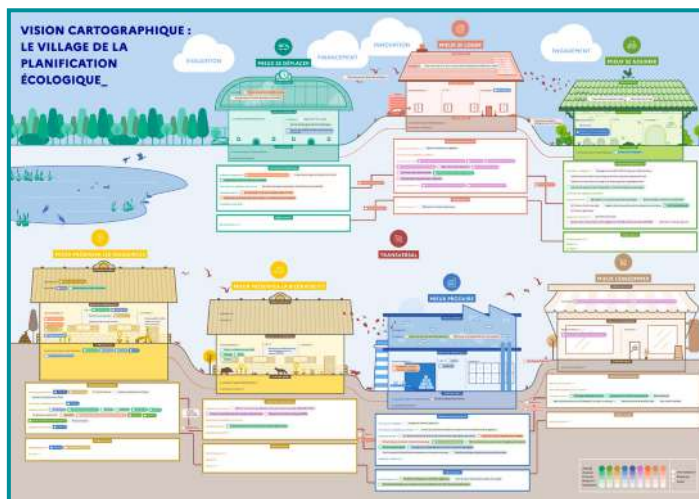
VISION CARTOGRAPHIQUE : LE VILLAGE DE LA PLANIFICATION ÉCOLOGIQUE_

ÉVALUATION

FINANCEMENT

INNOVATION

PILOTAGE

MIEUX SE DÉPLACER

MIEUX SE LOGER

MIEUX SE NOURRIR

TRANSVERSAL

MIEUX PRÉSERVER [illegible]

MIEUX PRÉSERVER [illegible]

MIEUX PRODUIRE

MIEUX CONSOMMER

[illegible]